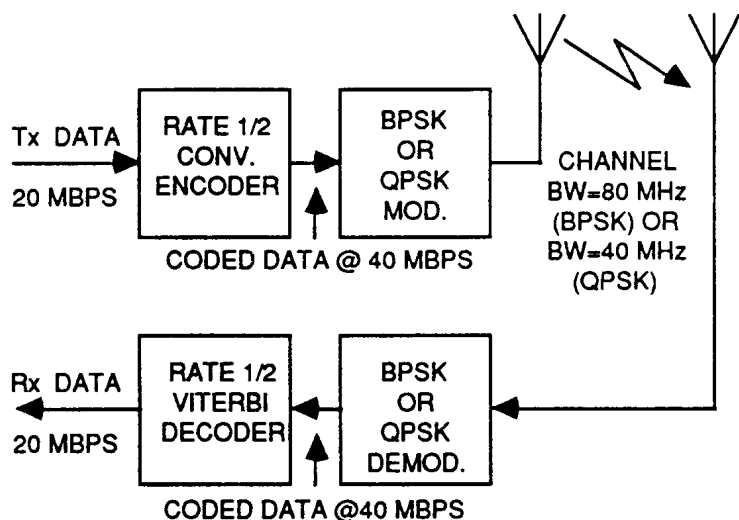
Tx DATA
20 MBPS

RATE 1/2 CONV. ENCODER

BPSK OR QPSK MOD.

CODED DATA @ 40 MBPS

CHANNEL BW=80 MHz (BPSK) OR BW=40 MHz (QPSK)

Rx DATA
20 MBPS

RATE 1/2 VITERBI DECODER

BPSK OR QPSK DEMOD.

CODED DATA @40 MBPS